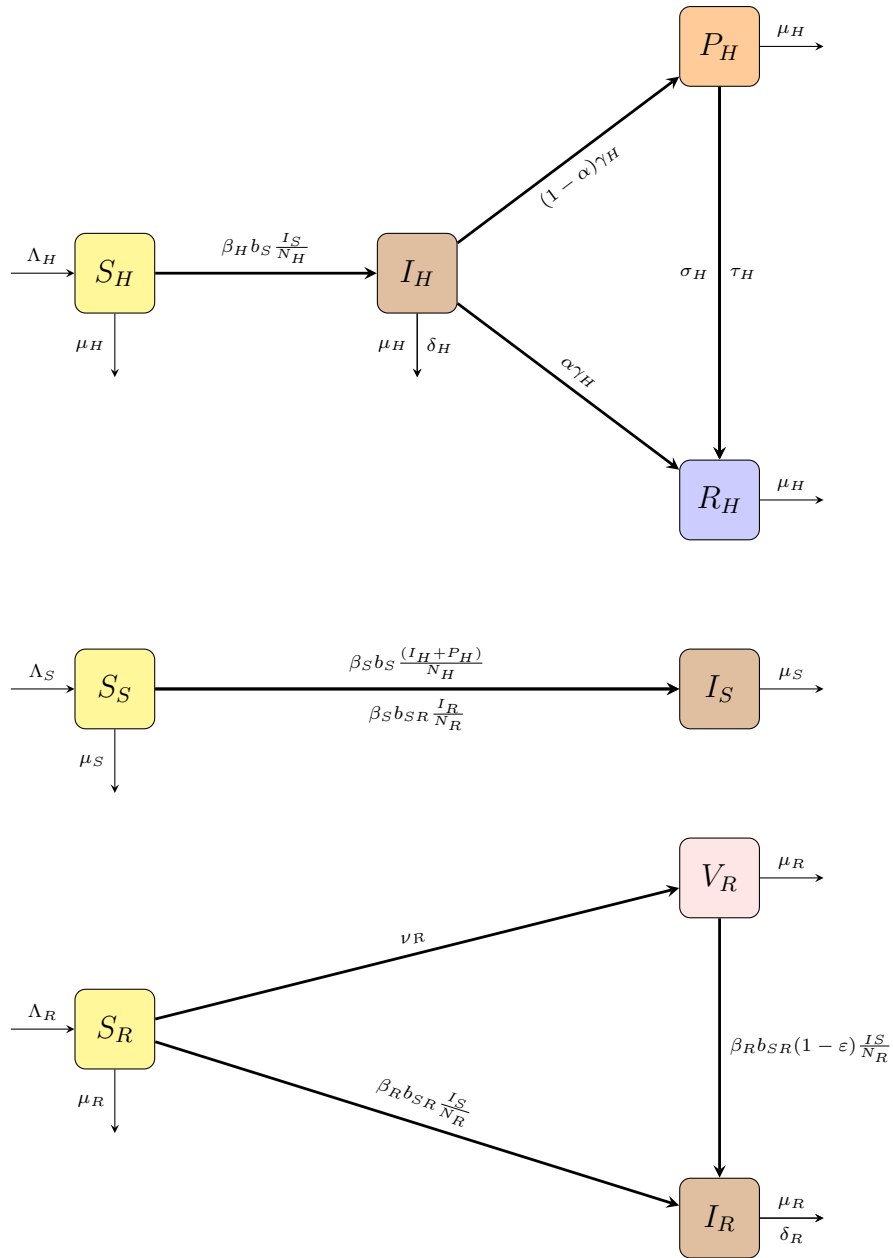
$\mu_H$

$P_H$

$(1-\alpha)\gamma_H$

$\Lambda_H$

$S_H$

$\beta_H b_S \frac{I_S}{N_H}$

$I_H$

$\sigma_H$ $\tau_H$

$\mu_H$

$\mu_H$ $\delta_H$

$\alpha\gamma_H$

$R_H$

$\mu_H$

$\Lambda_S$

$S_S$

$\beta_S b_S \frac{(I_H+P_H)}{N_H}$

$\beta_S b_{SR} \frac{I_R}{N_R}$

$I_S$

$\mu_S$

$\mu_S$

$V_R$

$\mu_R$

$\nu_R$

$\Lambda_R$

$S_R$

$\beta_R b_{SR}(1-\varepsilon)\frac{I_S}{N_R}$

$\mu_R$

$\beta_R b_{SR} \frac{I_S}{N_R}$

$I_R$

$\mu_R$

$\delta_R$